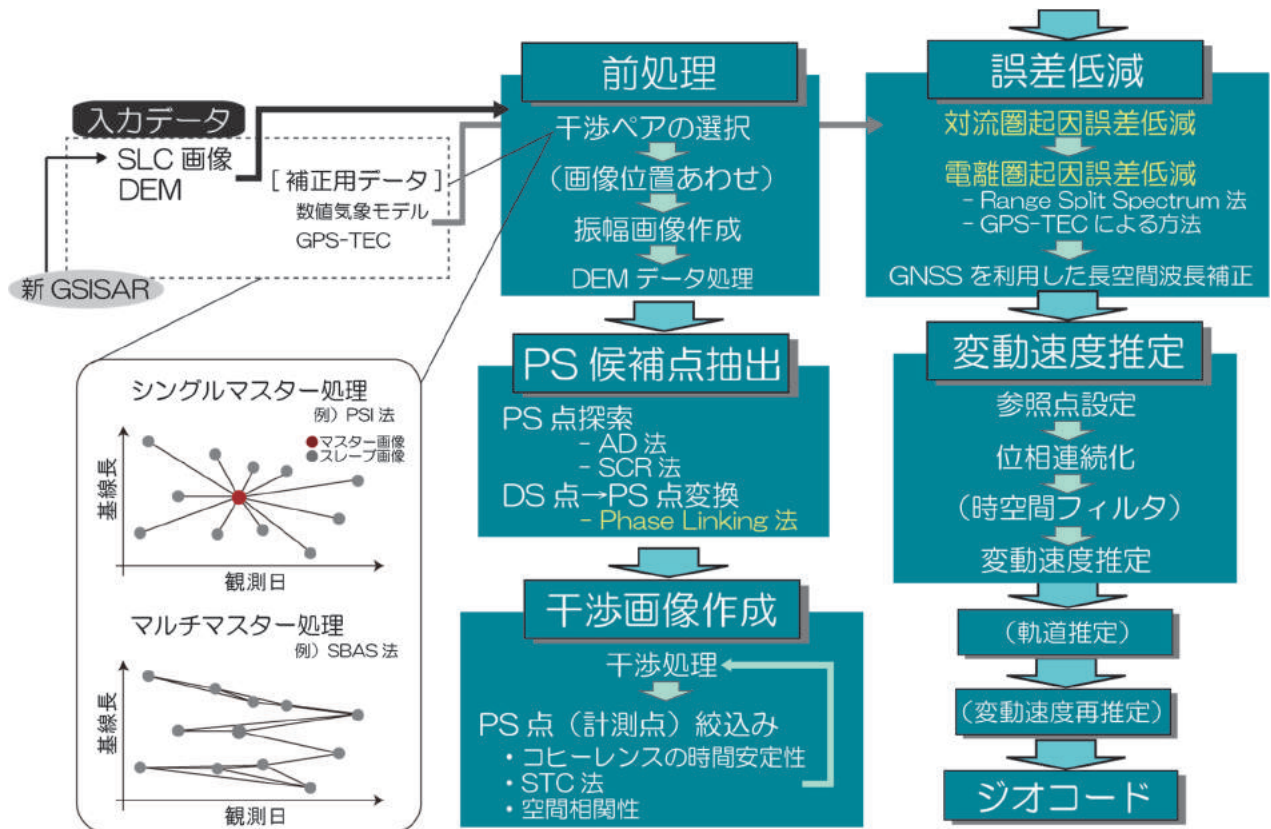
入力データ

SLC 画像
DEM

［補正用データ］
数値気象モデル
GPS-TEC

新 GSISAR

シングルマスター処理
例）PSI 法
マスター画像
スレーブ画像
基線長
観測日

マルチマスター処理
例）SBAS 法
基線長
観測日

前処理

干渉ペアの選択
（画像位置あわせ）
振幅画像作成
DEM データ処理

PS 候補点抽出

PS 点探索
- AD 法
- SCR 法
DS 点→PS 点変換
- Phase Linking 法

干渉画像作成

干渉処理
PS 点（計測点）絞込み
・コヒーレンスの時間安定性
・STC 法
・空間相関性

誤差低減

対流圏起因誤差低減
電離圏起因誤差低減
- Range Split Spectrum 法
- GPS-TEC による方法
GNSS を利用した長空間波長補正

変動速度推定

参照点設定
位相連続化
（時空間フィルタ）
変動速度推定

（軌道推定）

（変動速度再推定）

ジオコード